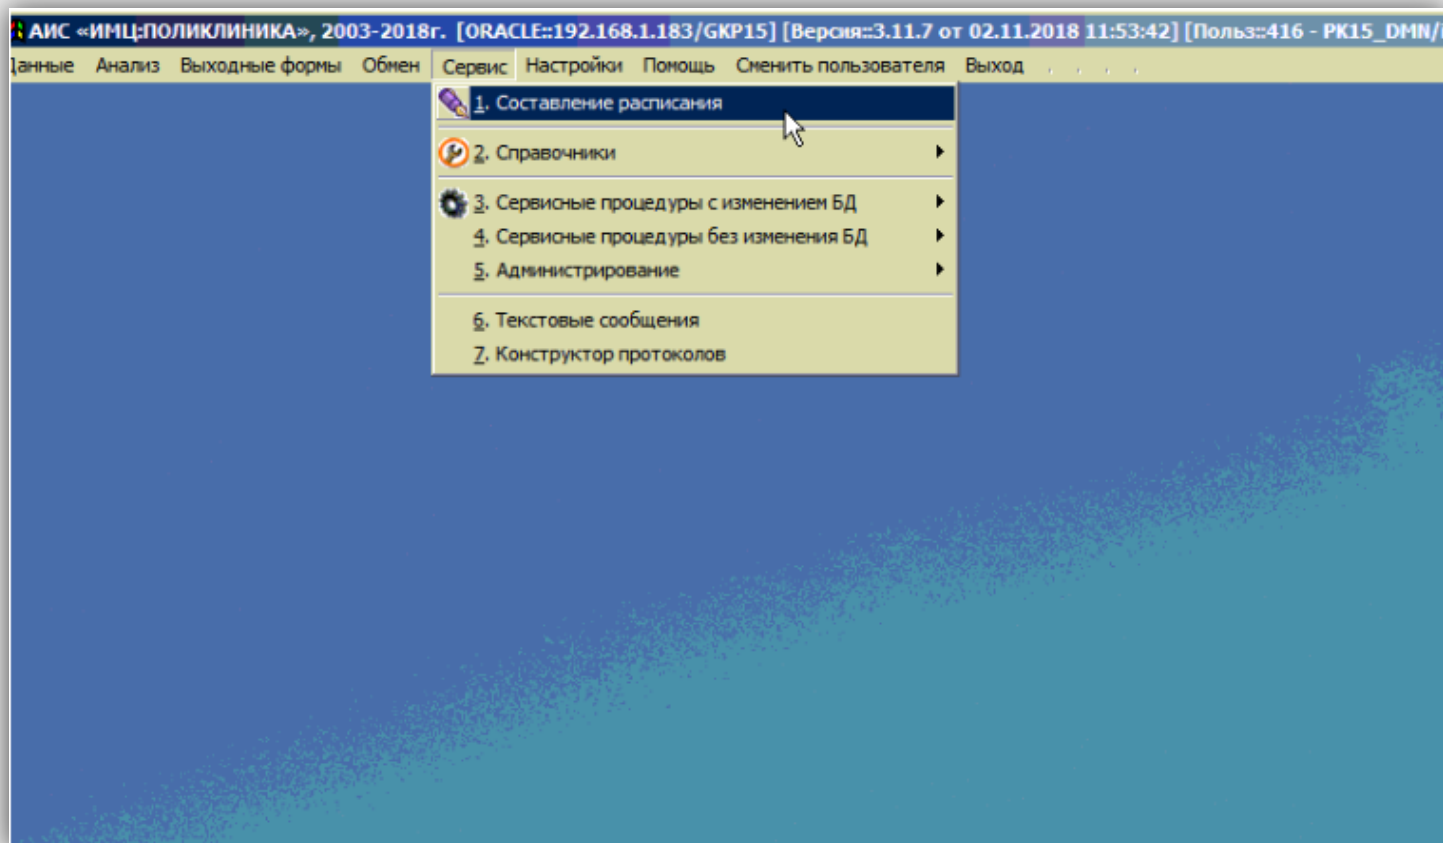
АИС «ИМЦ:ПОЛИКЛИНИКА», 2003-2018г. [ORACLE::192.168.1.183/GKP15] [Версия::3.11.7 от 02.11.2018 11:53:42] [Польз::416 - PK15_DMN/

Данные Анализ Выходные формы Обмен Сервис Настройки Помощь Сменить пользователя Выход

1. Составление расписания
2. Справочники
3. Сервисные процедуры с изменением БД
4. Сервисные процедуры без изменения БД
5. Администрирование
6. Текстовые сообщения
7. Конструктор протоколов